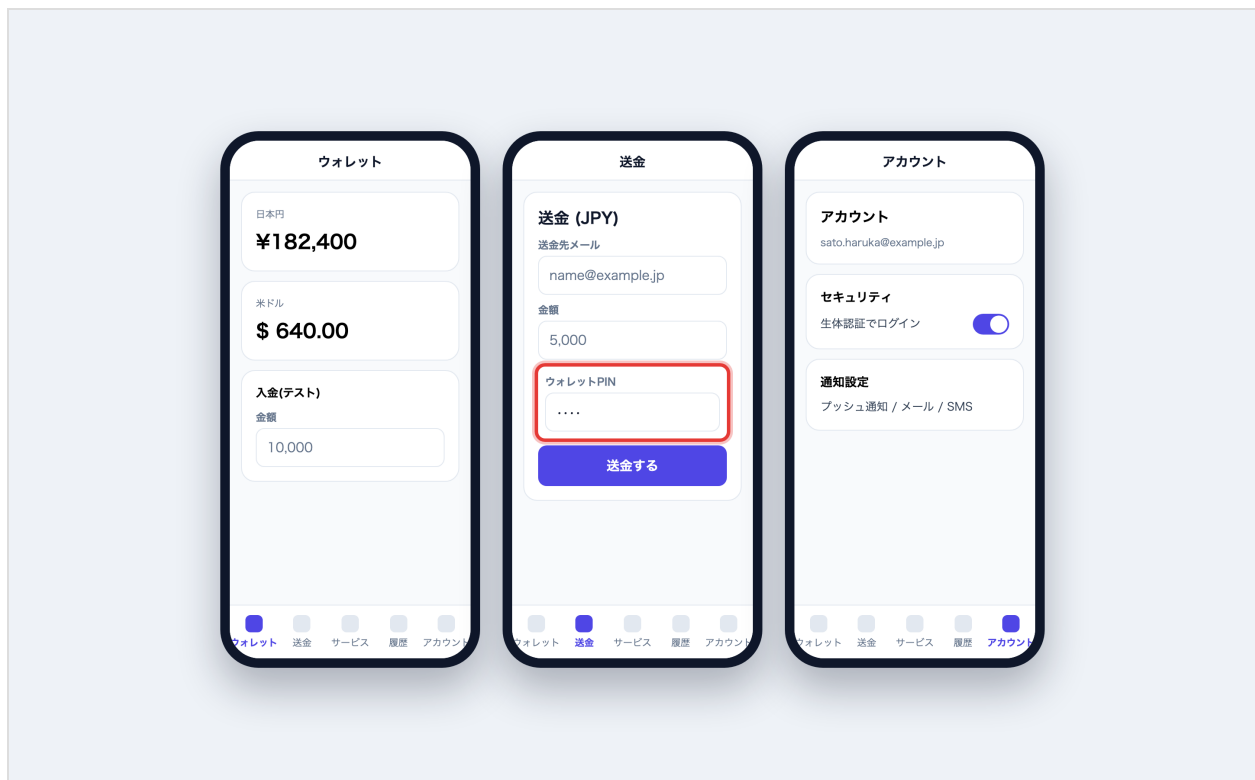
ウォレット

日本円
¥182,400

米ドル
$ 640.00

入金(テスト)
金額
10,000

ウォレット 送金 サービス 履歴 アカウント

送金

送金 (JPY)
送金先メール
name@example.jp
金額
5,000
ウォレットPIN
····
送金する

ウォレット 送金 サービス 履歴 アカウント

アカウント

アカウント
sato.haruka@example.jp

セキュリティ
生体認証でログイン

通知設定
プッシュ通知 / メール / SMS

ウォレット 送金 サービス 履歴 アカウント